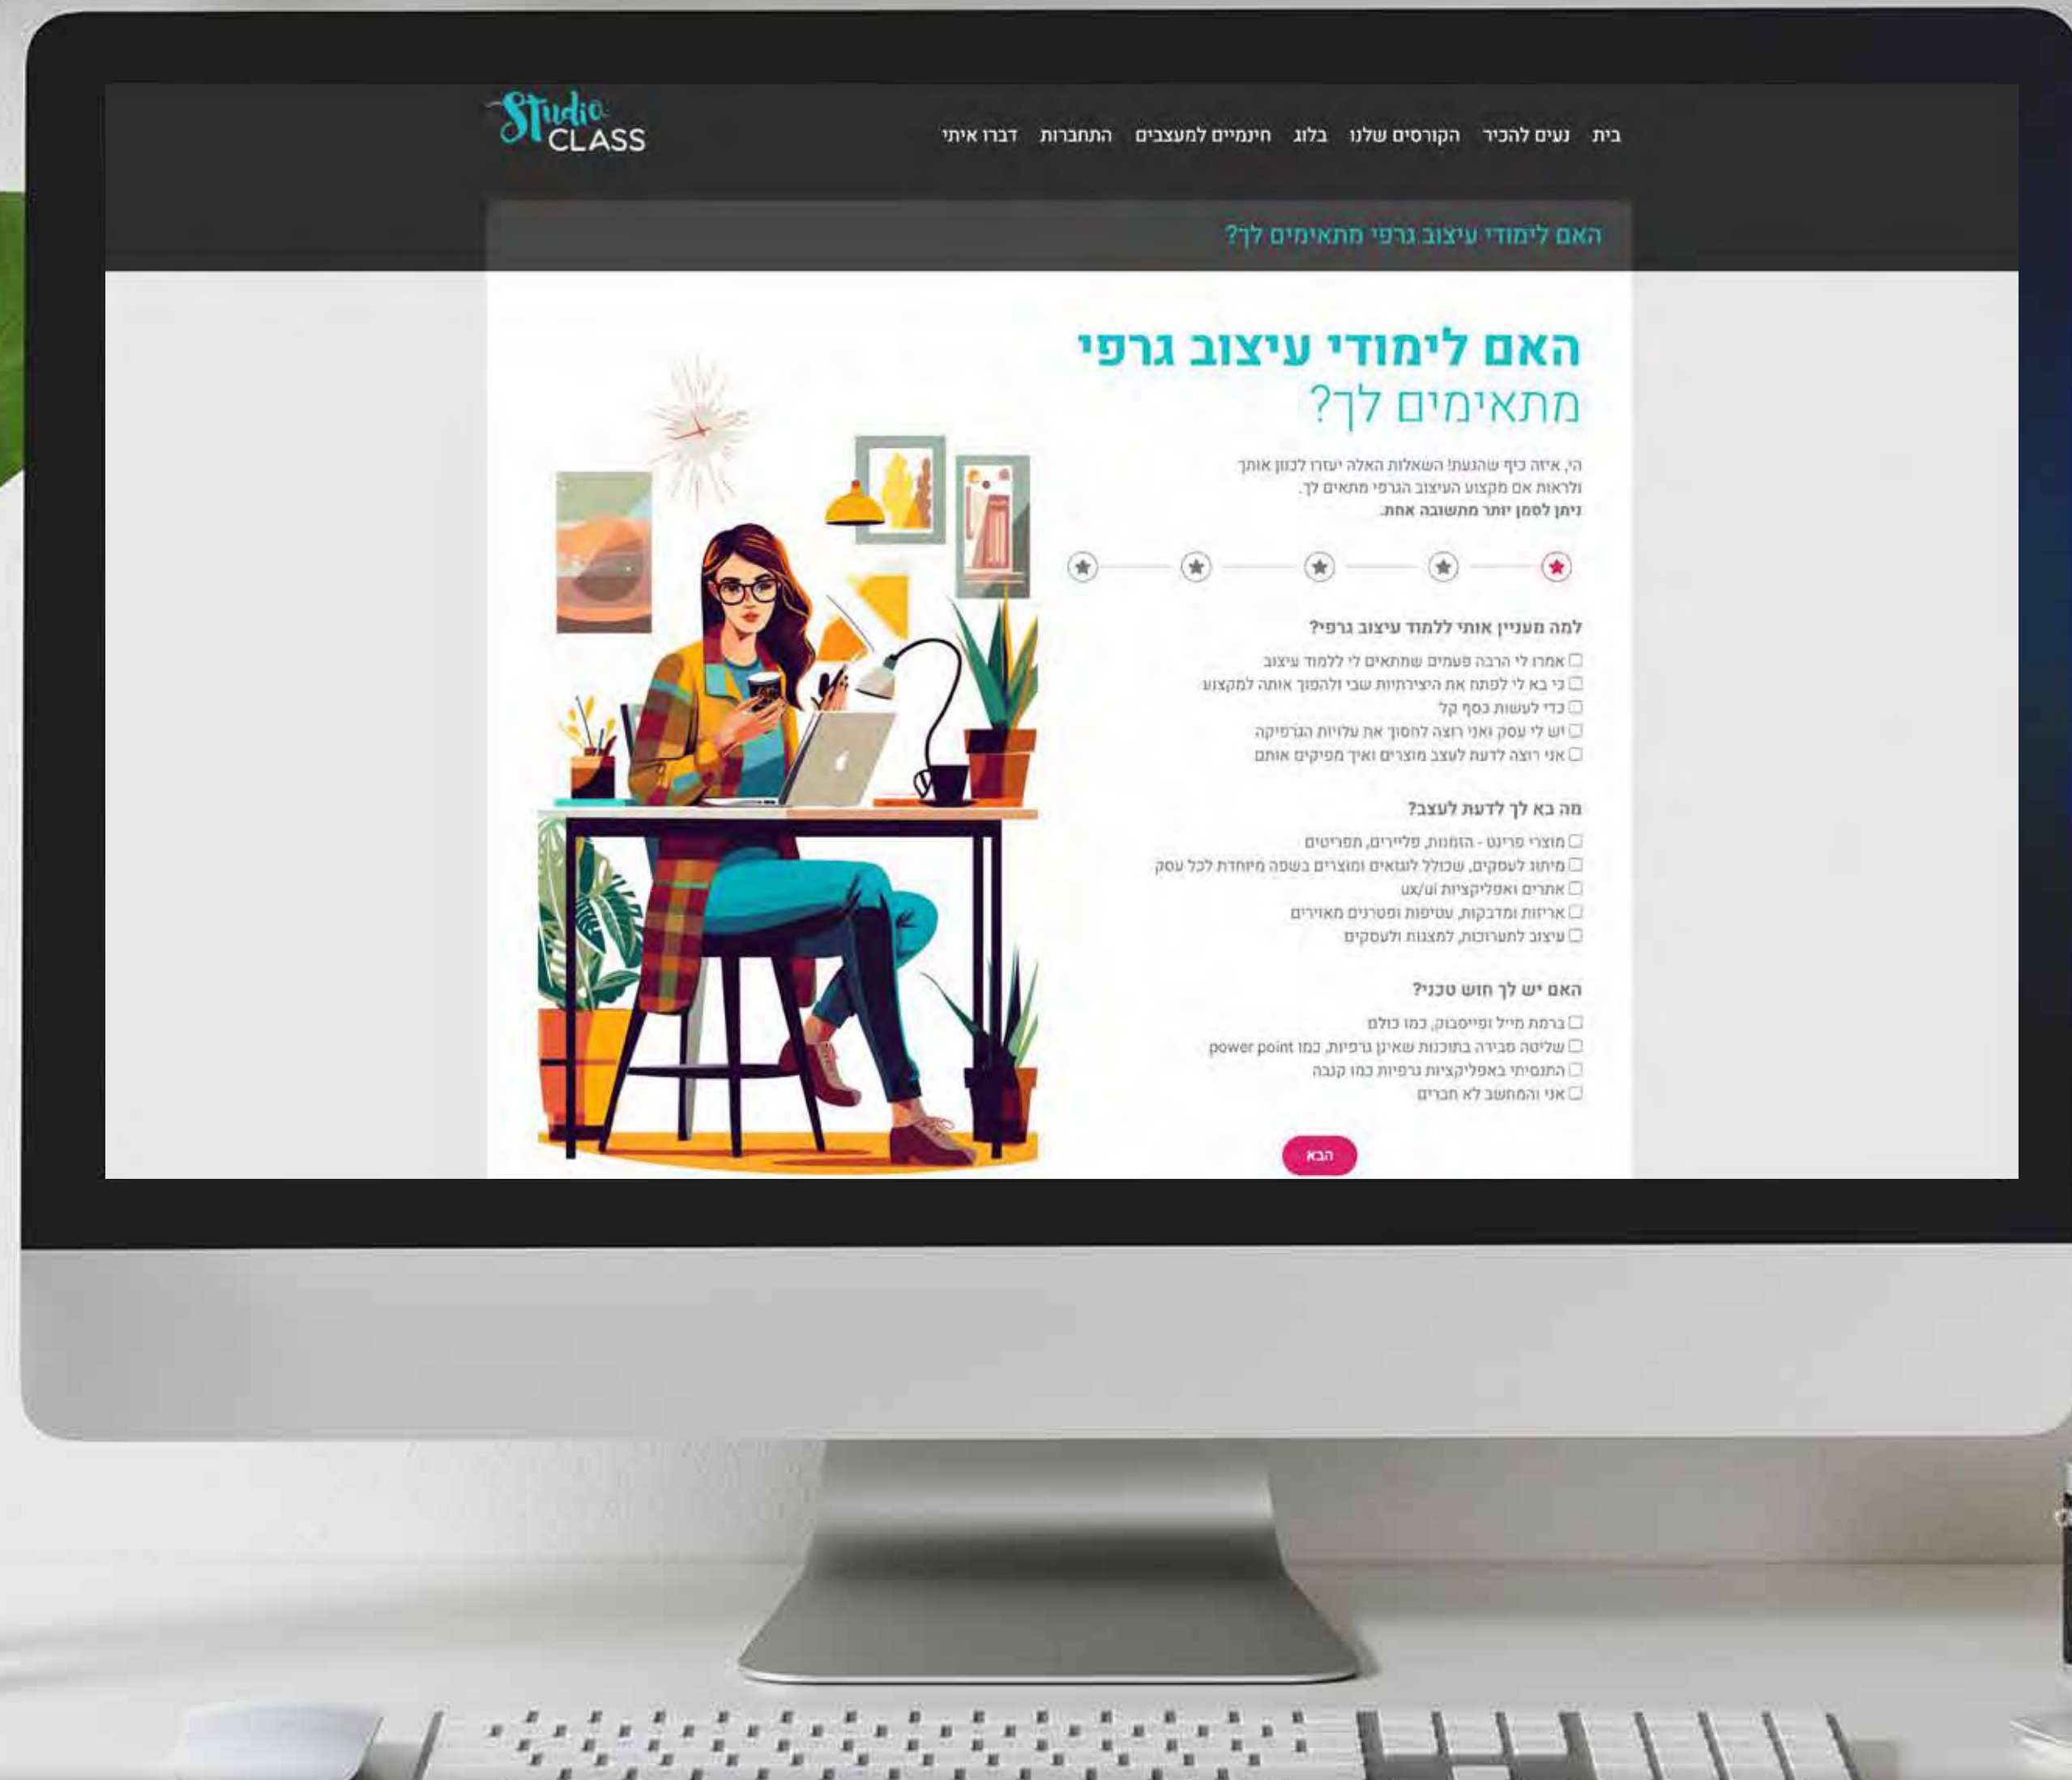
Studio CLASS

בית נעים להכיר הקורסים שלנו בלוג חינמיים למעצבים התחברות דברו איתי

האם לימודי עיצוב גרפי מתאימים לך?

האם לימודי עיצוב גרפי מתאימים לך?

הי, איזה כיף שהגעת! השאלות האלה יעזרו לכוון אותך ולראות אם מקצוע העיצוב הגרפי מתאים לך.
ניתן לסמן יותר מתשובה אחת.

למה מעניין אותי ללמוד עיצוב גרפי?
☐ אמרו לי הרבה פעמים שמתאים לי ללמוד עיצוב
☐ כי בא לי לפתח את היצירתיות שבי ולהפוך אותה למקצוע
☐ כדי לעשות כסף קל
☐ יש לי עסק ואני רוצה לחסוך את עלויות הגרפיקה
☐ אני רוצה לדעת לעצב מוצרים ואיך מפיקים אותם

מה בא לך לדעת לעצב?
☐ מוצרי פרינט - הזמנות, פליירים, תפריטים
☐ מיתוג לעסקים, שכולל לוגואים ומוצרים בשפה מיוחדת לכל עסק
☐ אתרים ואפליקציות ux/ui
☐ אריזות ומדבקות, עטיפות ופטרנים מאוירים
☐ עיצוב לתערוכות, למצגות ולעסקים

האם יש לך חוש טכני?
☐ ברמת מייל ופייסבוק, כמו כולם
☐ שליטה סבירה בתוכנות שאינן גרפיות, כמו power point
☐ התנסיתי באפליקציות גרפיות כמו קנבה
☐ אני והמחשב לא חברים

הבא